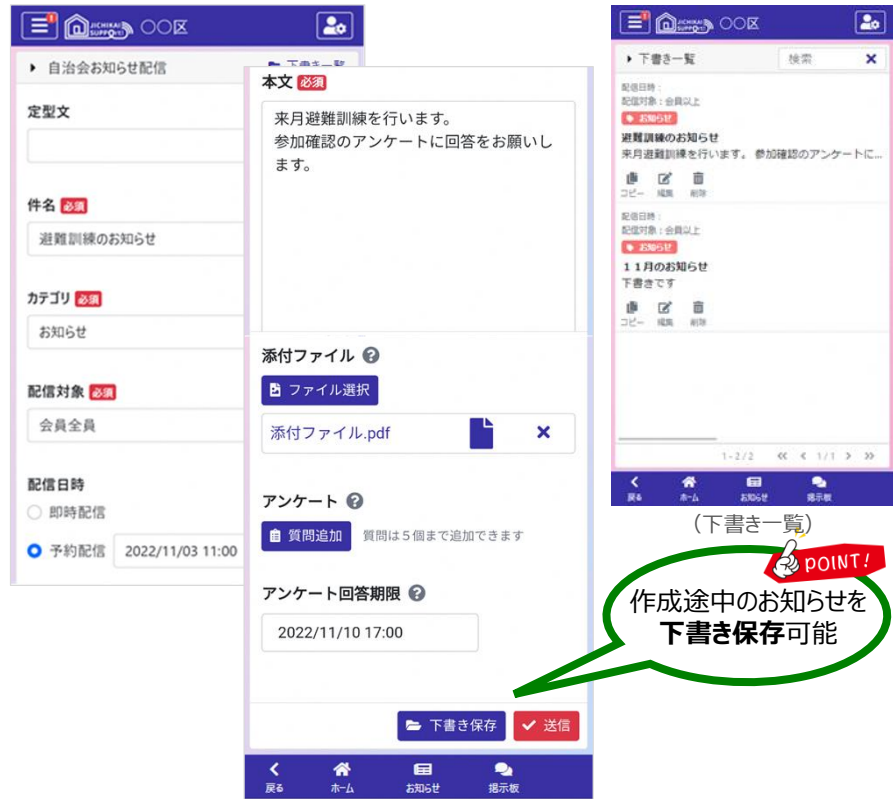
JICHIKAI SUPPORT ○○区

自治会お知らせ配信

下書き一覧

定型文

件名 必須

避難訓練のお知らせ

カテゴリ 必須

お知らせ

配信対象 必須

会員全員

配信日時

即時配信

予約配信 2022/11/03 11:00

本文 必須

来月避難訓練を行います。
参加確認のアンケートに回答をお願いします。

添付ファイル

ファイル選択

添付ファイル.pdf

アンケート

質問追加 質問は５個まで追加できます

アンケート回答期限

2022/11/10 17:00

下書き保存 送信

戻る ホーム お知らせ 掲示板

JICHIKAI SUPPORT ○○区

下書き一覧 検索

配信日時：
配信対象：会員以上
お知らせ
避難訓練のお知らせ
来月避難訓練を行います。参加確認のアンケートに...
コピー 編集 削除

配信日時：
配信対象：会員以上
お知らせ
１１月のお知らせ
下書きです
コピー 編集 削除

1 - 2 / 2 1 / 1

戻る ホーム お知らせ 掲示板

（下書き一覧）

POINT!

作成途中のお知らせを
下書き保存可能